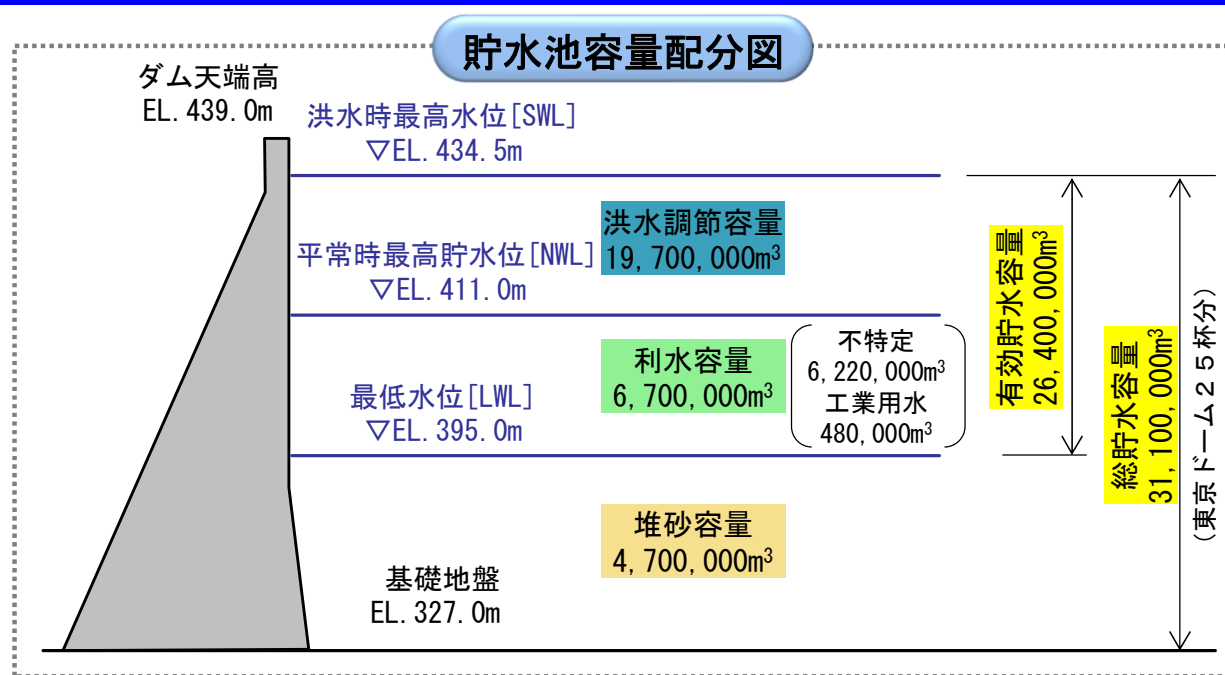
貯水池容量配分図

ダム天端高
EL.439.0m

洪水時最高水位[SWL]
▽EL.434.5m

洪水調節容量
19,700,000m$^3$

平常時最高貯水位[NWL]
▽EL.411.0m

利水容量
6,700,000m$^3$

不特定
6,220,000m$^3$
工業用水
480,000m$^3$

最低水位[LWL]
▽EL.395.0m

堆砂容量
4,700,000m$^3$

基礎地盤
EL.327.0m

有効貯水容量
26,400,000m$^3$

総貯水容量
31,100,000m$^3$
(東京ドーム25杯分)